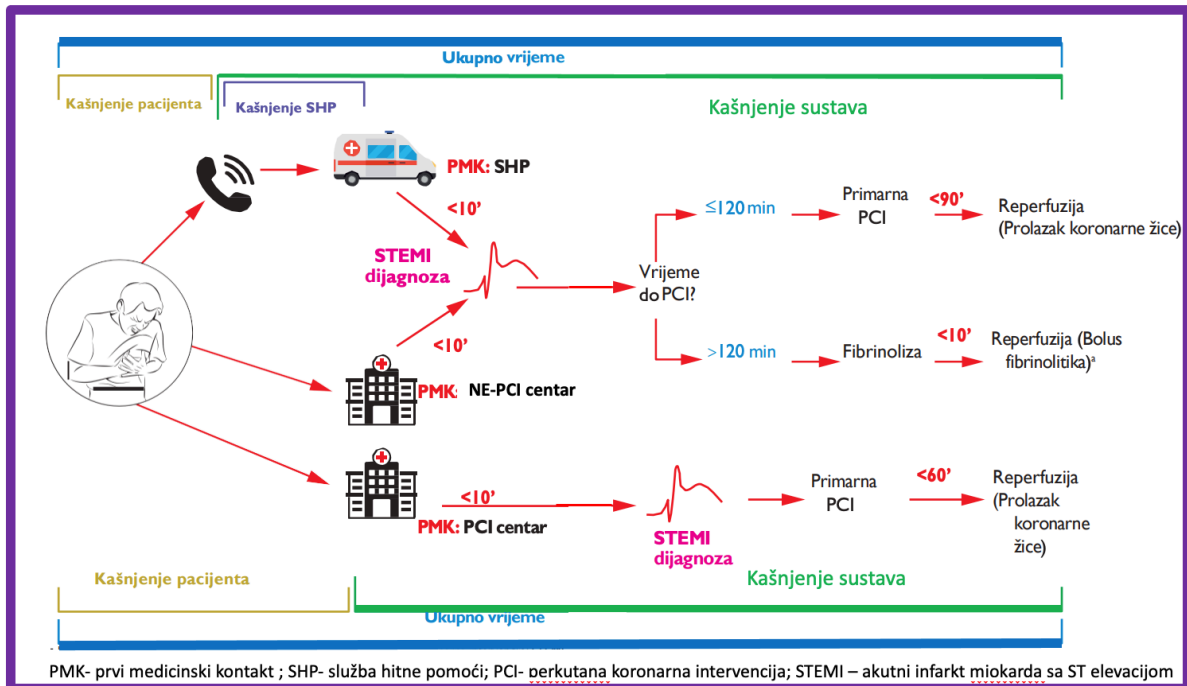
Ukupno vrijeme

Kašnjenje pacijenta

Kašnjenje SHP

Kašnjenje sustava

PMK: SHP

<10'

STEMI dijagnoza

<10'

PMK: NE-PCI centar

Vrijeme do PCI?

≤120 min

Primarna PCI

<90'

Reperfuzija (Prolazak koronarne žice)

>120 min

Fibrinoliza

<10'

Reperfuzija (Bolus fibrinolitika)$^a$

PMK: PCI centar

<10'

STEMI dijagnoza

Primarna PCI

<60'

Reperfuzija (Prolazak koronarne žice)

Kašnjenje pacijenta

Kašnjenje sustava

Ukupno vrijeme

PMK- prvi medicinski kontakt ; SHP- služba hitne pomoći; PCI- perkutana koronarna intervencija; STEMI – akutni infarkt miokarda sa ST elevacijom